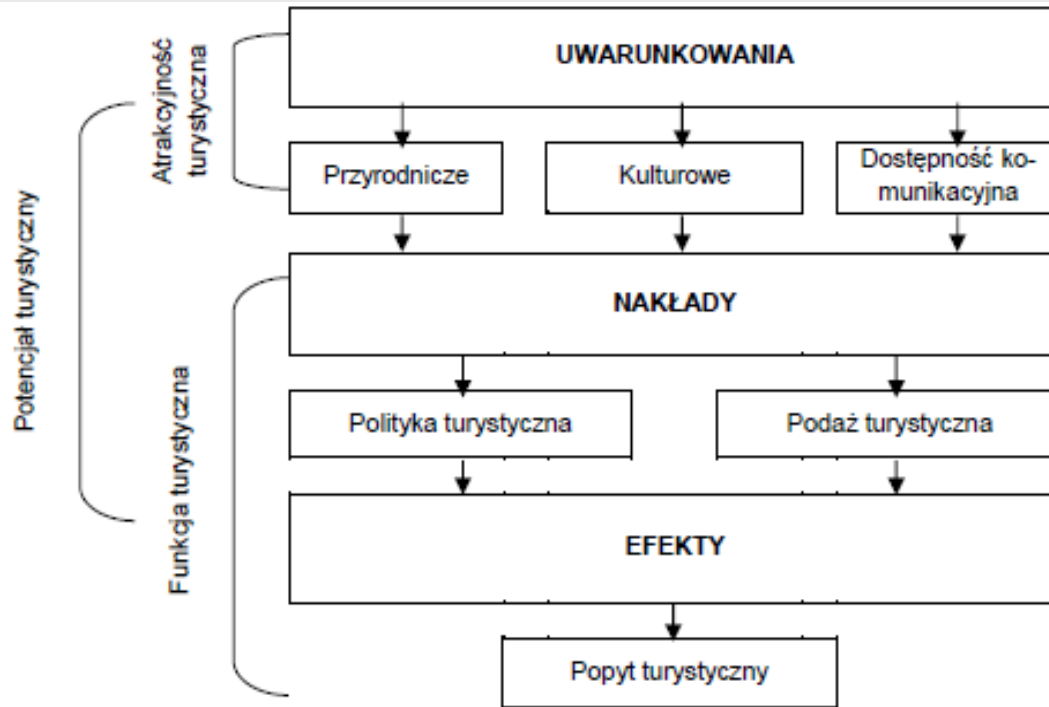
Atrakcyjność turystyczna

Potencjał turystyczny

UWARUNKOWANIA

Przyrodnicze

Kulturowe

Dostępność komunikacyjna

NAKŁADY

Funkcja turystyczna

Polityka turystyczna

Podaż turystyczna

EFEKTY

Popyt turystyczny